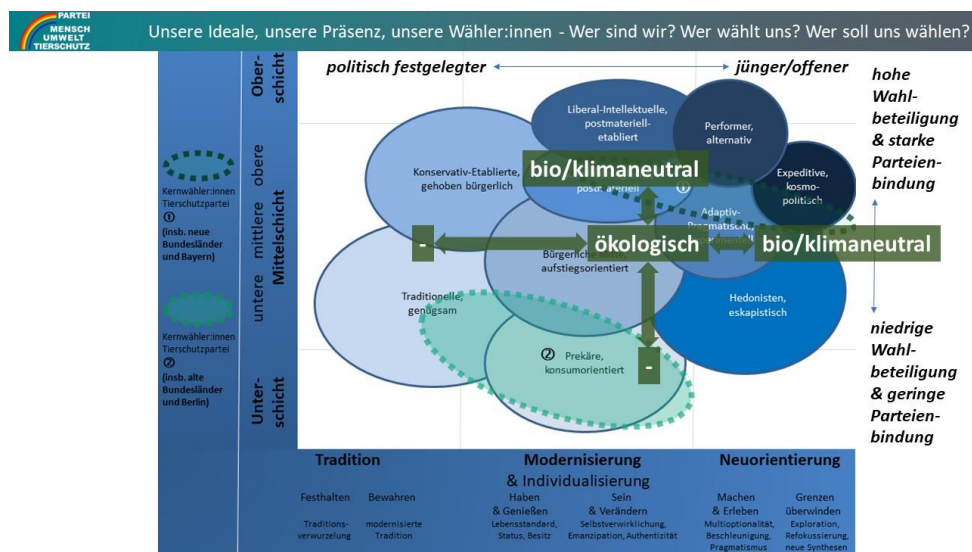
PARTEI MENSCH UMWELT TIERSCHUTZ

Unsere Ideale, unsere Präsenz, unsere Wähler:innen - Wer sind wir? Wer wählt uns? Wer soll uns wählen?

Ober-schicht

obere mittlere untere Mittelschicht

Unter-schicht

politisch festgelegter ↔ jünger/offener

hohe Wahlbeteiligung & starke Parteienbindung

niedrige Wahlbeteiligung & geringe Parteienbindung

Kernwähler:innen Tierschutzpartei ① (insb. neue Bundesländer und Bayern)

Kernwähler:innen Tierschutzpartei ② (insb. alte Bundesländer und Berlin)

Liberal-Intellektuelle, postmateriell-etabliert

Performer, alternativ

Konservativ-Etablierte, gehoben bürgerlich

bio/klimaneutral

postmateriell ①

Expeditive, kosmopolitisch

Adaptiv-Pragmatische, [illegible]

-

ökologisch

bio/klimaneutral

Bürgerliche Mitte, aufstiegsorientiert

Traditionelle, genügsam

Hedonisten, eskapistisch

② Prekäre, konsumorientiert

-

Tradition

Modernisierung & Individualisierung

Neuorientierung

Festhalten Traditionsverwurzelung

Bewahren modernisierte Tradition

Haben & Genießen Lebensstandard, Status, Besitz

Sein & Verändern Selbstverwirklichung, Emanzipation, Authentizität

Machen & Erleben Multioptionalität, Beschleunigung, Pragmatismus

Grenzen überwinden Exploration, Refokussierung, neue Synthesen